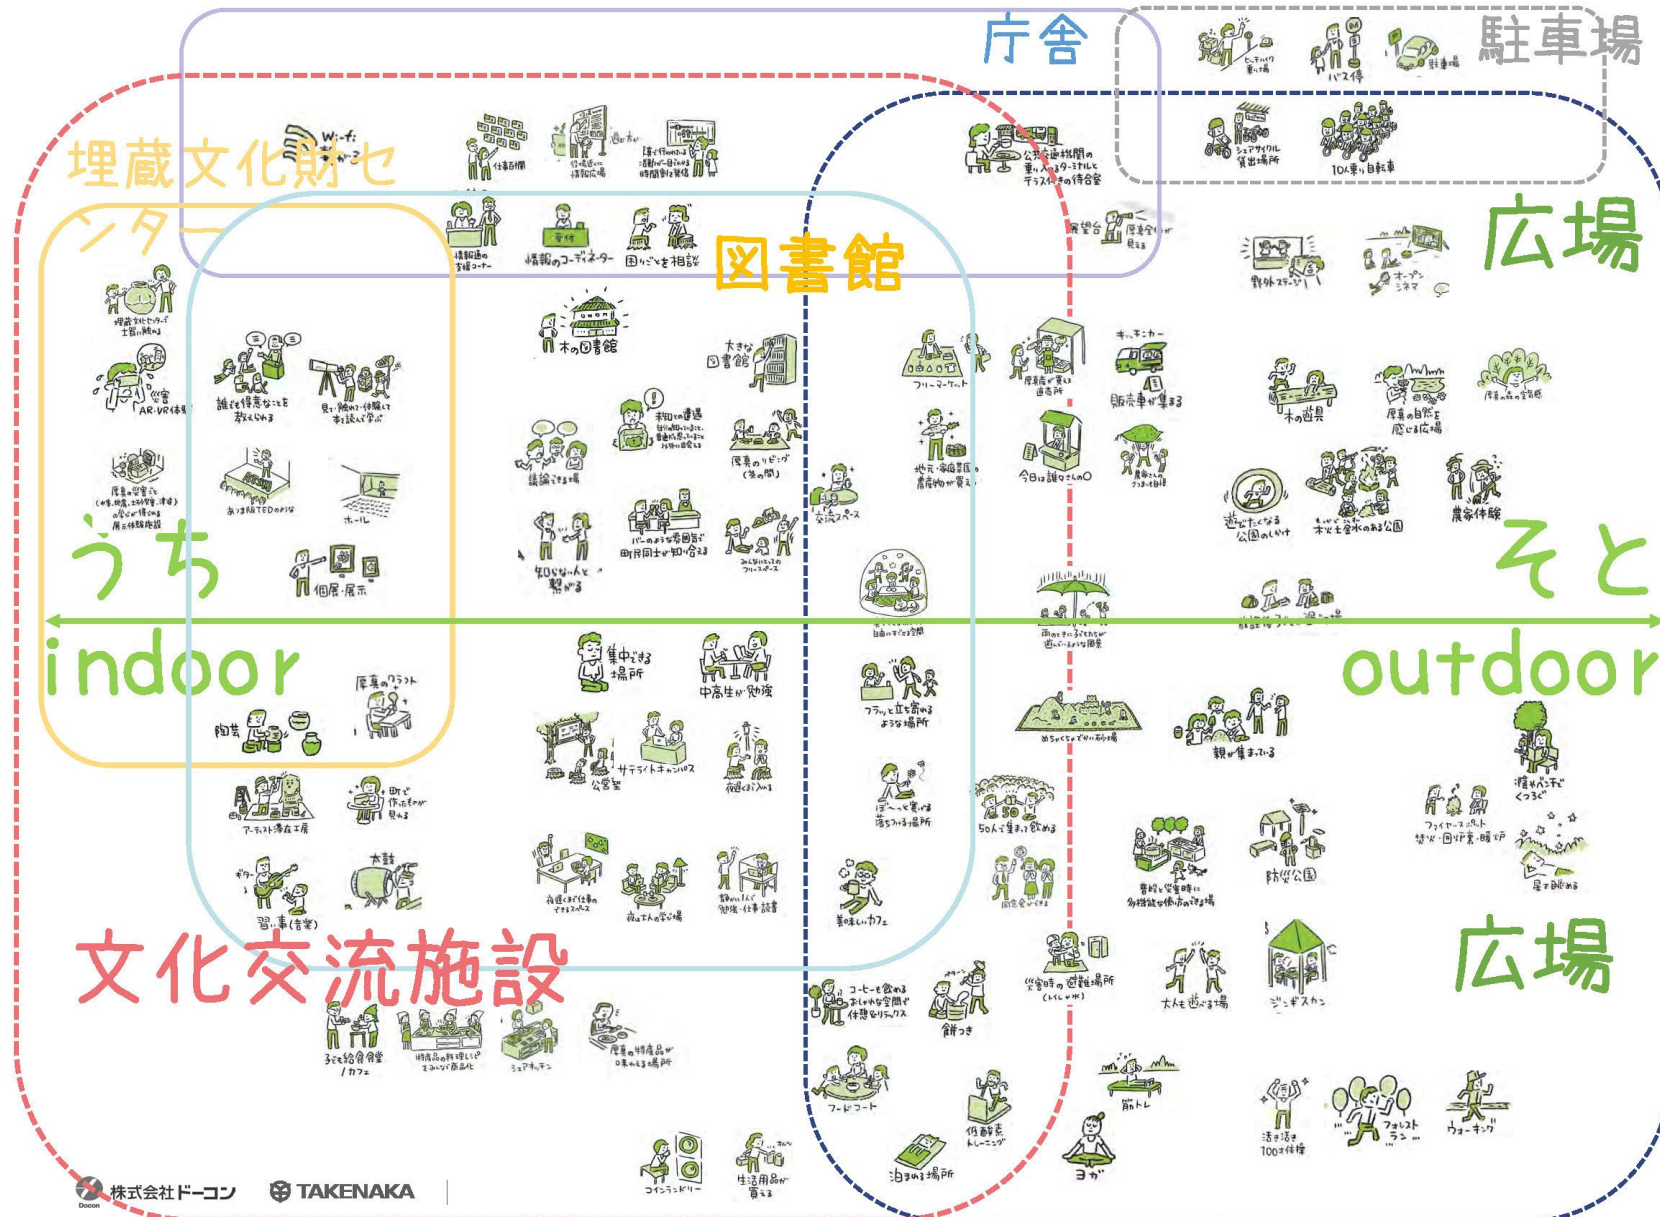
庁舎

駐車場

埋蔵文化財センター

図書館

広場

うち

そと

indoor

outdoor

文化交流施設

広場

Wi-fi
仕事石欄
役場近くに情報広場
町で行われている活動が一目でわかる時間割&発信
情報通の支援コーナー
情報のコーディネーター
困りごとを相談
公共交通機関の乗り入れるターミナルとテラス付きの待合室
展望台
サイクル乗り場
バス停
駐車場
シェアサイクル貸出場所
10人乗り自転車
野外ステージ
オープンシネマ
埋蔵文化センター土器に触れる
AR・VR体験
厚真の災害(地震、土砂災害、津波)の歴史が学べる展示体験施設
誰でも得意なことを教えられる
見て・触れて・体験して本を読んで学ぶ
あつま版TEDのような
ホール
個展・展示
木の図書館
大きな図書館
知識の連鎖
議論できる場
厚真のリビング(茶の間)
知らない人と繋がる
バーのような雰囲気で町民同士が知り合える
みんなが過ごせるフリースペース
交流スペース
フリーマーケット
厚真産が買える直売所
キッチンカー
販売車が集まる
地元・厚真産の農産物が買える
今日は誰さんの○
木の遊具
厚真の自然を感じる広場
遊びたくなる公園のしかけ
木と水のある公園
農業体験
集中できる場所
中高生が勉強
厚真のクラフト
陶芸
サテライトオフィス
公営室
アーティスト滞在工房
町で作ったものが見れる
ギター
太鼓
習い事(音楽)
夜遅くまで仕事ができるスペース
夜は大人の学び場
静かに勉強・仕事読書
フラッと立ち寄れるような場所
ぼーっと過ごせる落ちつける場所
美味しいカフェ
50人で集まって飲める
めちゃくちゃでかい砂場
親が集まっている
普段と災害時に多機能な休みの場
防災公園
星を眺める
コーヒーを飲めるおしゃれな空間で休憩&リラックス
餅つき
災害時の避難場所
大人も遊べる場
ジンギスカン
子ども給食食堂/カフェ
特産品の料理レシピをみんなで商品化
シェアキッチン
厚真の特産品が味わえる場所
フードコート
筋トレ
泊まれる場所
ヨガ
フォレストラン
ウォーキング
コインランドリー
生活用品が買える
株式会社ドーコン
TAKENAKA